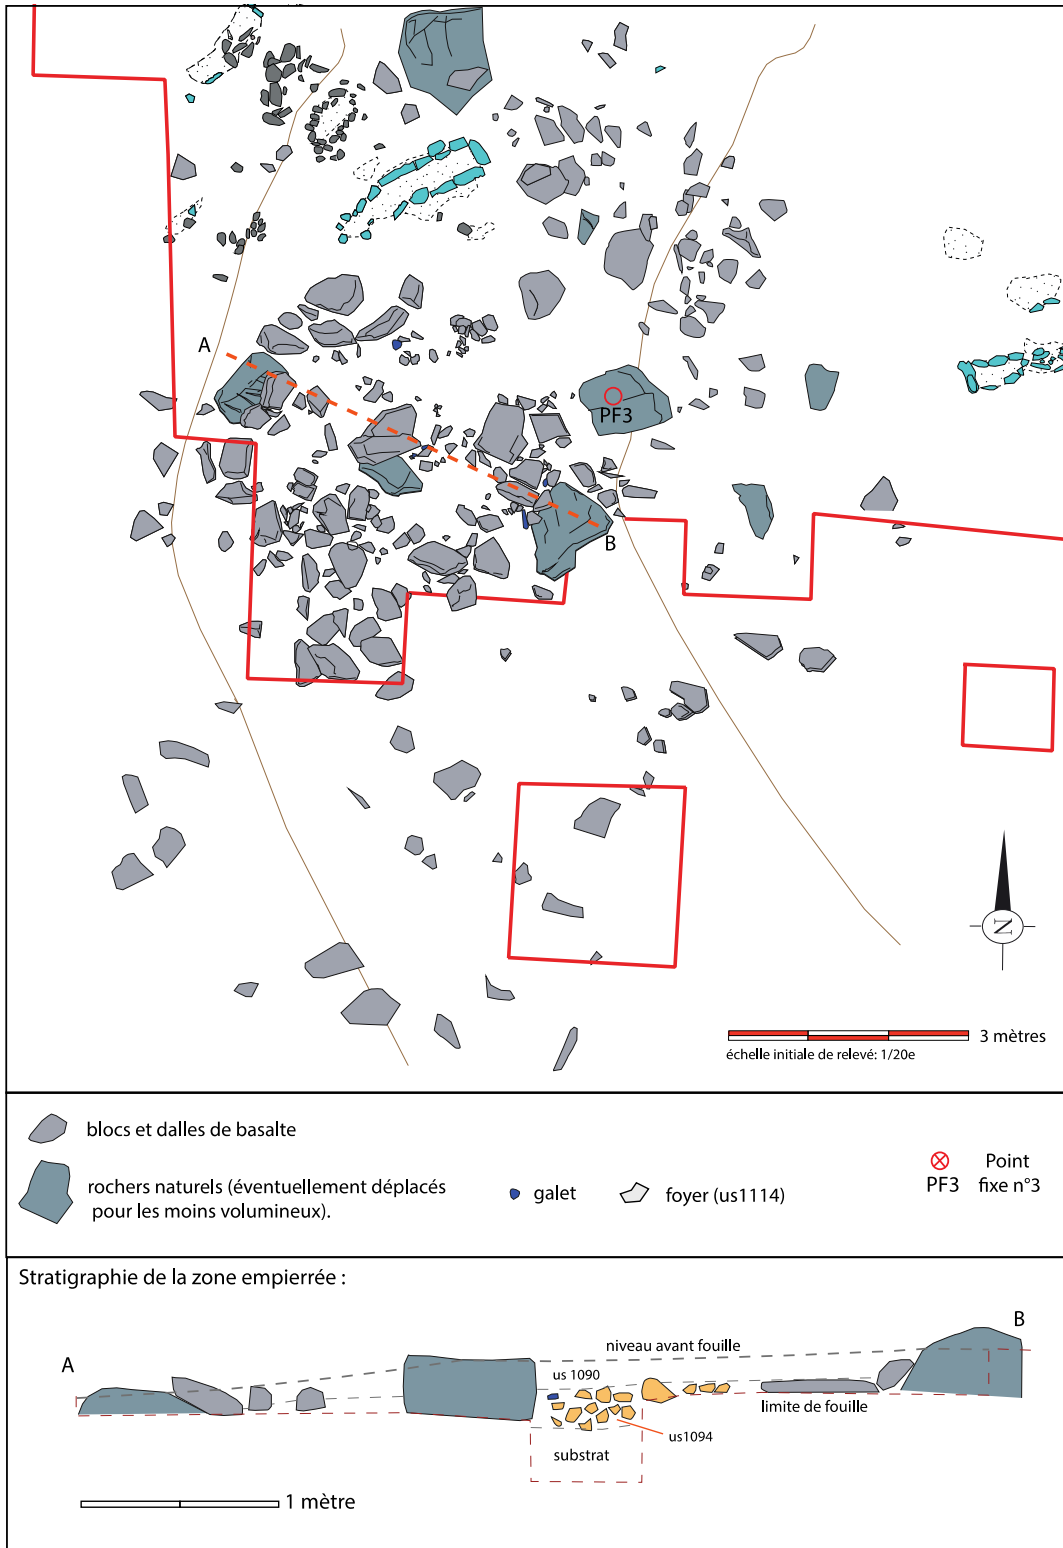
A

PF3

B

N

3 mètres

échelle initiale de relevé: 1/20e

blocs et dalles de basalte

rochers naturels (éventuellement déplacés pour les moins volumineux).

galet

foyer (us1114)

PF3 Point fixe n°3

Stratigraphie de la zone empierrée :

A

B

niveau avant fouille

us 1090

limite de fouille

us1094

substrat

1 mètre